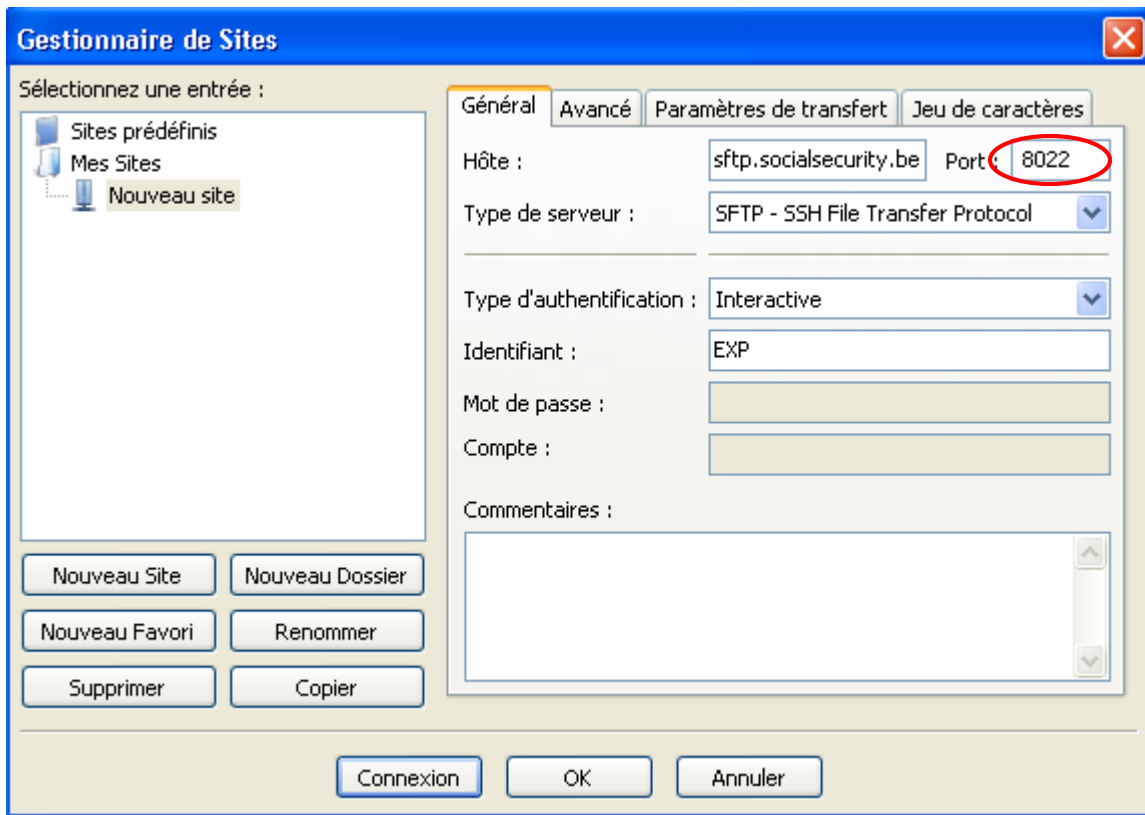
Gestionnaire de Sites

Sélectionnez une entrée :

Sites prédéfinis
Mes Sites
Nouveau site

Nouveau Site
Nouveau Dossier
Nouveau Favori
Renommer
Supprimer
Copier

Général
Avancé
Paramètres de transfert
Jeu de caractères

Hôte : sftp.socialsecurity.be
Port : 8022
Type de serveur : SFTP - SSH File Transfer Protocol
Type d'authentification : Interactive
Identifiant : EXP
Mot de passe :
Compte :
Commentaires :

Connexion
OK
Annuler